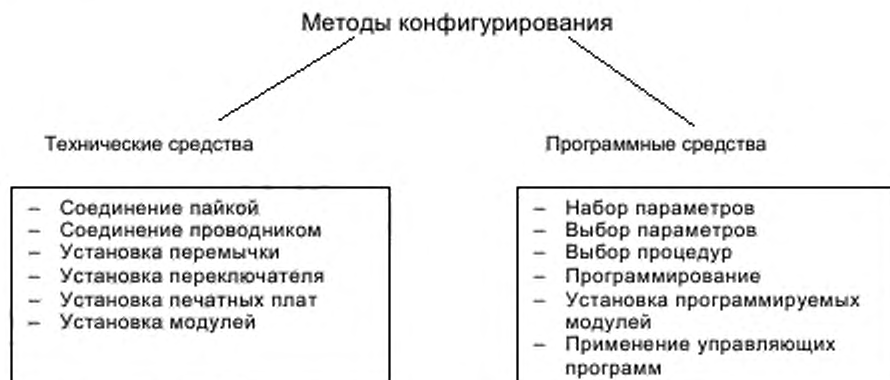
Методы конфигурирования

Технические средства

– Соединение пайкой
– Соединение проводником
– Установка перемычки
– Установка переключателя
– Установка печатных плат
– Установка модулей

Программные средства

– Набор параметров
– Выбор параметров
– Выбор процедур
– Программирование
– Установка программируемых модулей
– Применение управляющих программ